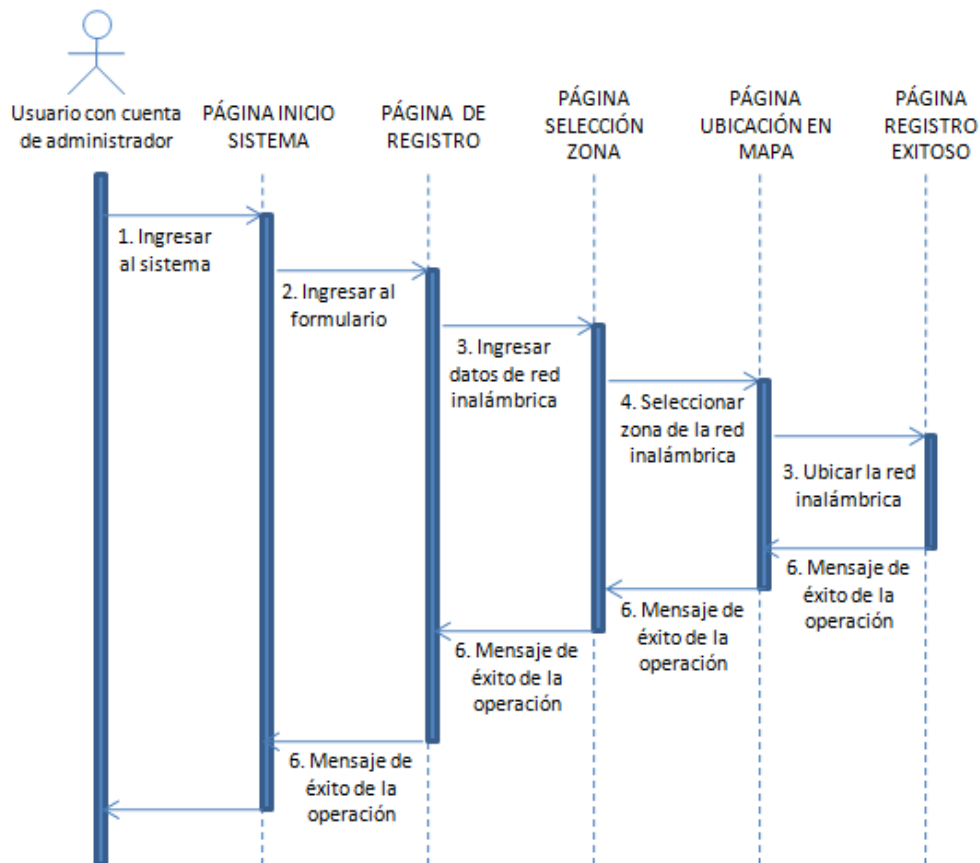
Usuario con cuenta de administrador

PÁGINA INICIO SISTEMA

PÁGINA DE REGISTRO

PÁGINA SELECCIÓN ZONA

PÁGINA UBICACIÓN EN MAPA

PÁGINA REGISTRO EXITOSO

1. Ingresar al sistema

2. Ingresar al formulario

3. Ingresar datos de red inalámbrica

4. Seleccionar zona de la red inalámbrica

3. Ubicar la red inalámbrica

6. Mensaje de éxito de la operación

6. Mensaje de éxito de la operación

6. Mensaje de éxito de la operación

6. Mensaje de éxito de la operación